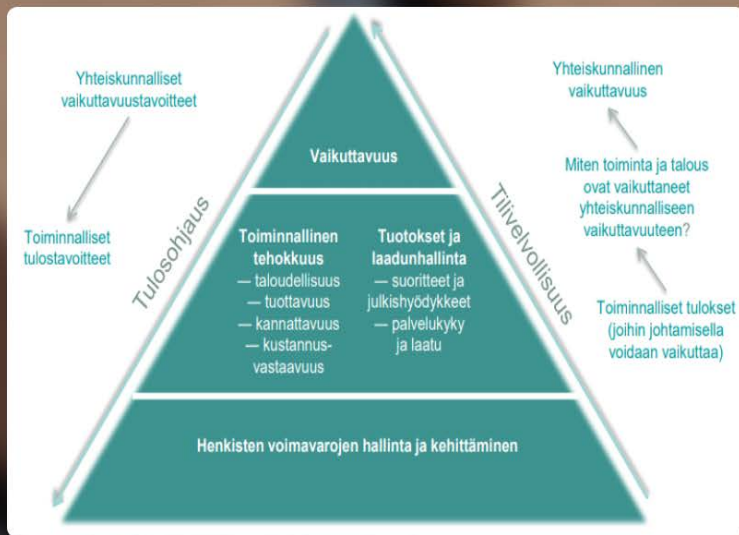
Yhteiskunnalliset vaikuttavuustavoitteet

Toiminnalliset tulostavoitteet

Tulosohjaus

Vaikuttavuus

Toiminnallinen tehokkuus
— taloudellisuus
— tuottavuus
— kannattavuus
— kustannusvastaavuus

Tuotokset ja laadunhallinta
— suoritteet ja julkishyödykkeet
— palvelukyky ja laatu

Henkisten voimavarojen hallinta ja kehittäminen

Tilivelvollisuus

Yhteiskunnallinen vaikuttavuus

Miten toiminta ja talous ovat vaikuttaneet yhteiskunnalliseen vaikuttavuuteen?

Toiminnalliset tulokset (joihin johtamisella voidaan vaikuttaa)